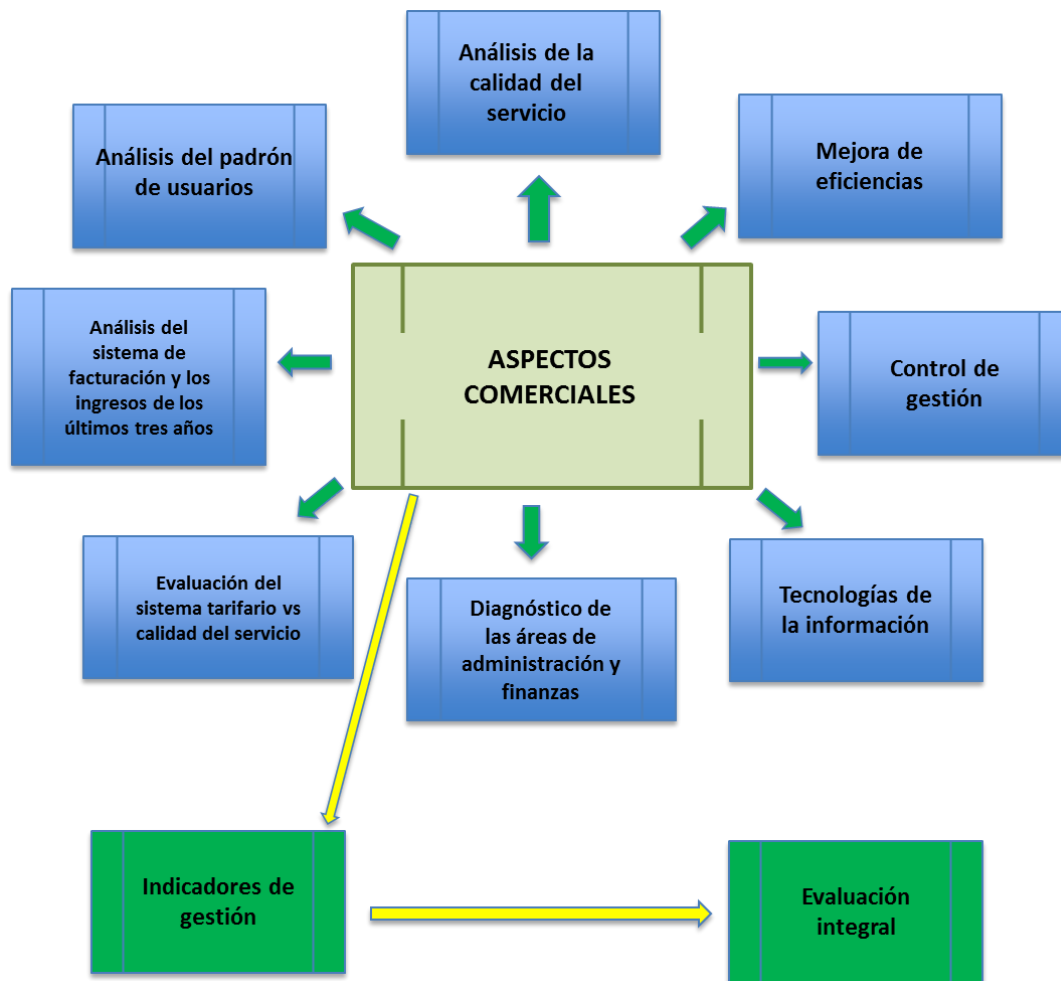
ASPECTOS COMERCIALES

Análisis de la calidad del servicio

Análisis del padrón de usuarios

Mejora de eficiencias

Análisis del sistema de facturación y los ingresos de los últimos tres años

Control de gestión

Evaluación del sistema tarifario vs calidad del servicio

Diagnóstico de las áreas de administración y finanzas

Tecnologías de la información

Indicadores de gestión

Evaluación integral